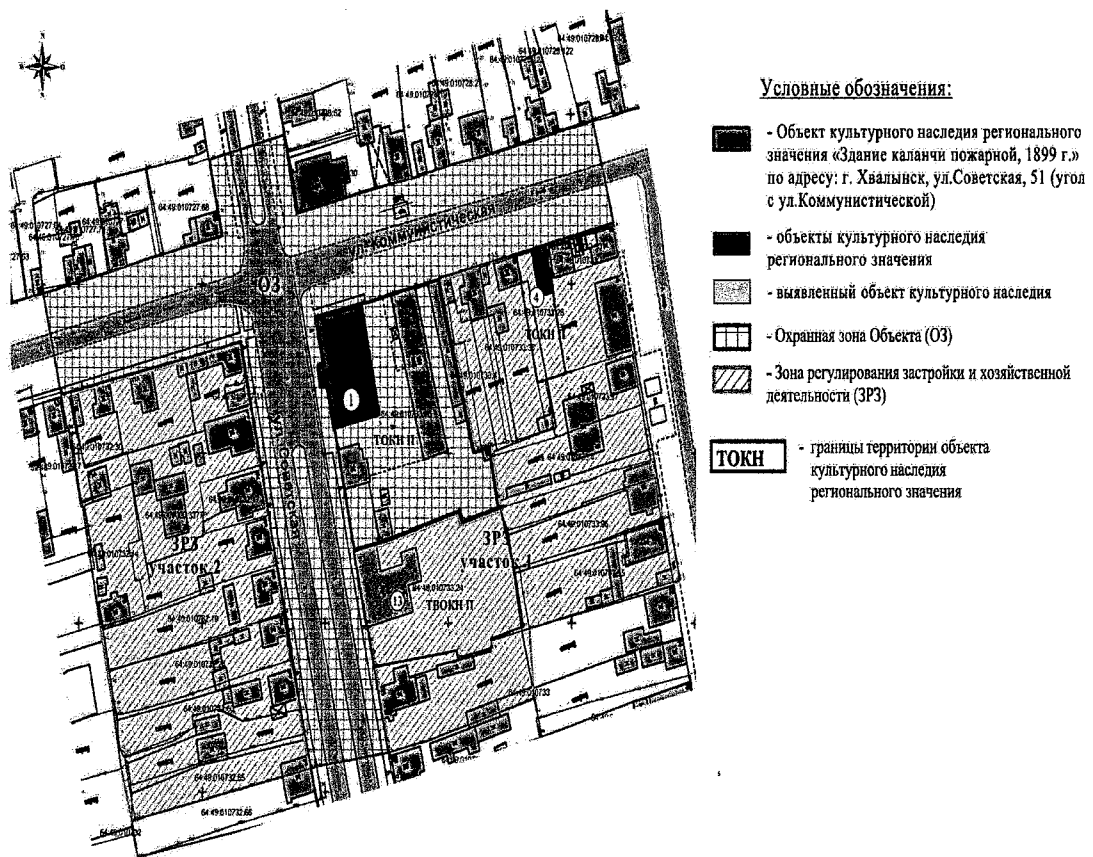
ул. Коммунистическая

ОЗ

1

4

ТОКН П

ТОКН П

ЗРЗ
участок 2

ЗРЗ
участок 1

13

ТВОКН П

64:49:010727:68

64:49:010733

64:49:010732:66

Условные обозначения:

- Объект культурного наследия регионального значения «Здание каланчи пожарной, 1899 г.» по адресу: г. Хвалынск, ул.Советская, 51 (угол с ул.Коммунистической)

- объекты культурного наследия регионального значения

- выявленный объект культурного наследия

- Охранная зона Объекта (ОЗ)

- Зона регулирования застройки и хозяйственной деятельности (ЗРЗ)

ТОКН - границы территории объекта культурного наследия регионального значения